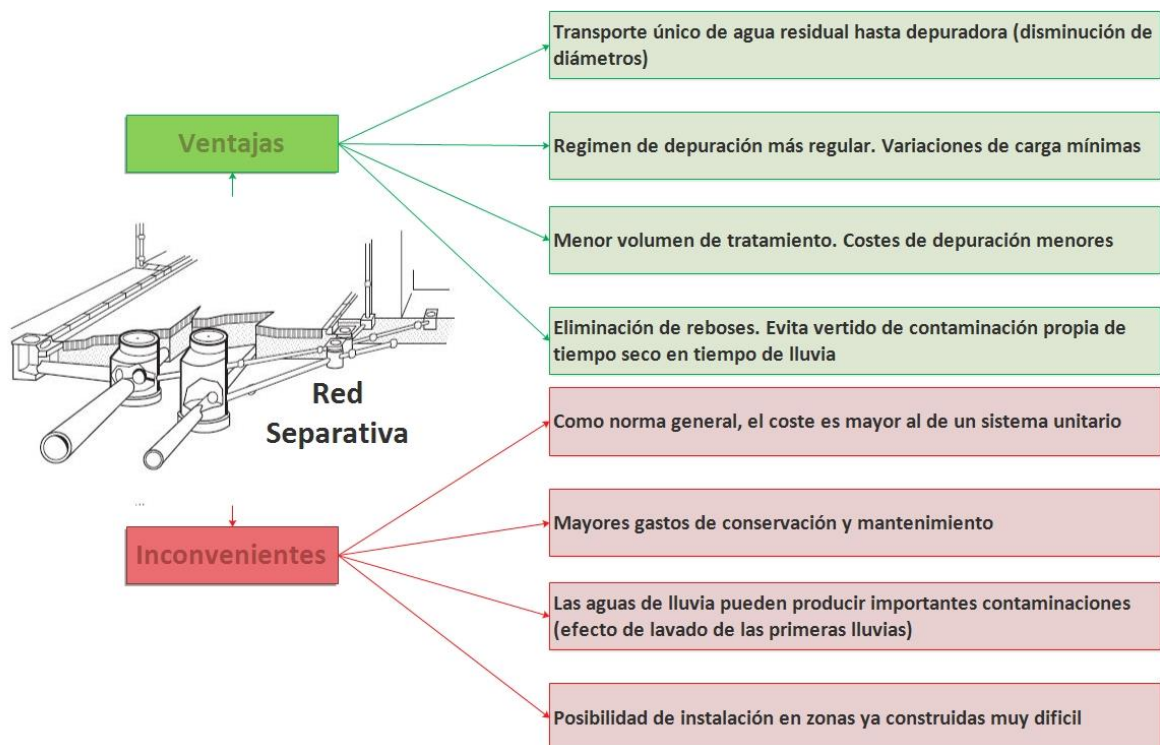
Ventajas

Transporte único de agua residual hasta depuradora (disminución de diámetros)

Regimen de depuración más regular. Variaciones de carga mínimas

Menor volumen de tratamiento. Costes de depuración menores

Eliminación de reboses. Evita vertido de contaminación propia de tiempo seco en tiempo de lluvia

Red Separativa

Inconvenientes

Como norma general, el coste es mayor al de un sistema unitario

Mayores gastos de conservación y mantenimiento

Las aguas de lluvia pueden producir importantes contaminaciones (efecto de lavado de las primeras lluvias)

Posibilidad de instalación en zonas ya construidas muy dificil